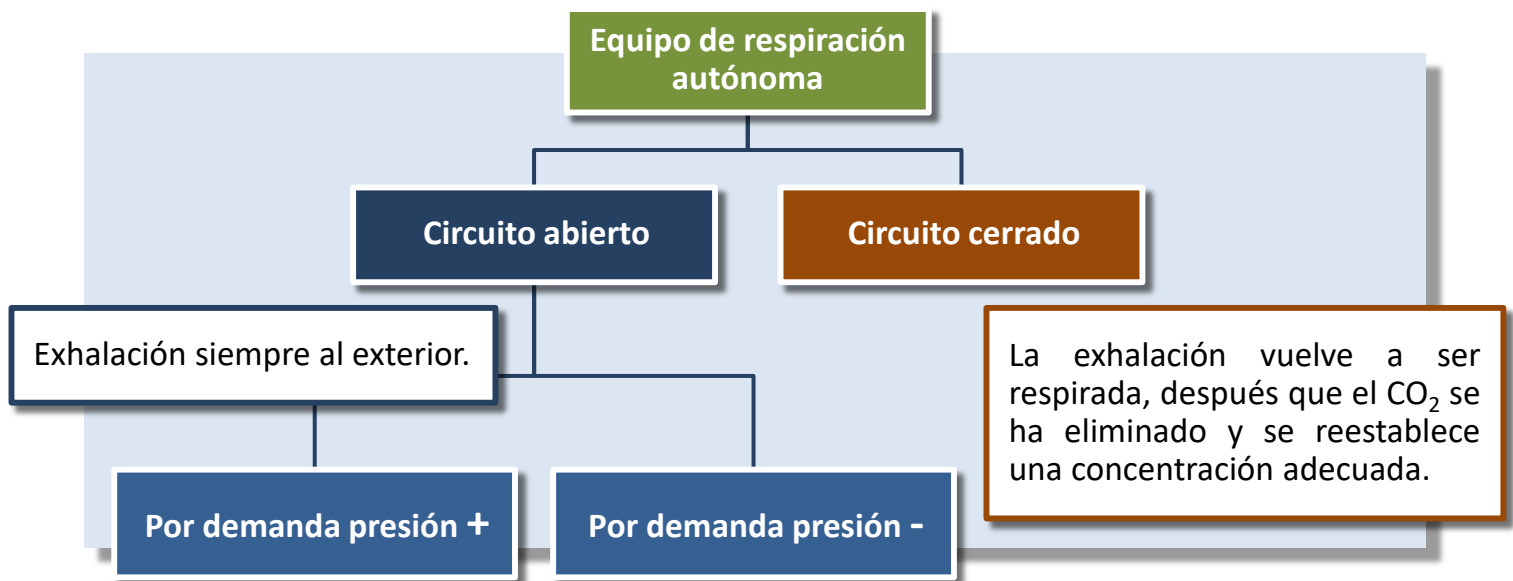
Equipo de respiración autónoma

Circuito abierto

Circuito cerrado

Exhalación siempre al exterior.

La exhalación vuelve a ser respirada, después que el $CO_2$ se ha eliminado y se reestablece una concentración adecuada.

Por demanda presión +

Por demanda presión -